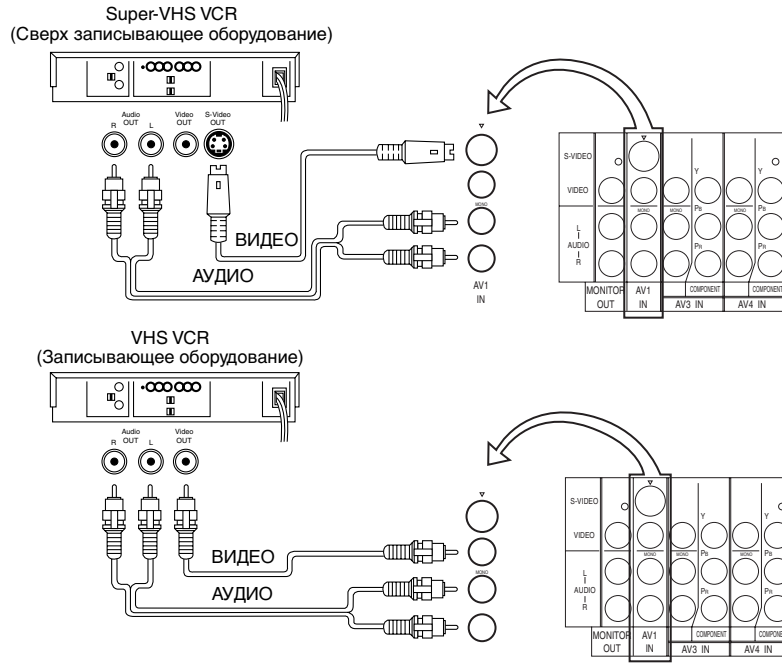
Super-VHS VCR
(Сверх записывающее оборудование)

R Audio OUT L
Video OUT
S-Video OUT

ВИДЕО
АУДИО

MONO
AV1 IN

S-VIDEO
VIDEO
L
AUDIO
R
Y
MONO
PB
PR
MONITOR OUT
AV1 IN
COMPONENT
AV3 IN
AV4 IN

VHS VCR
(Записывающее оборудование)

R Audio OUT L
Video OUT

ВИДЕО
АУДИО

MONO

S-VIDEO
VIDEO
L
AUDIO
R
Y
MONO
PB
PR
MONITOR OUT
AV1 IN
COMPONENT
AV3 IN
AV4 IN